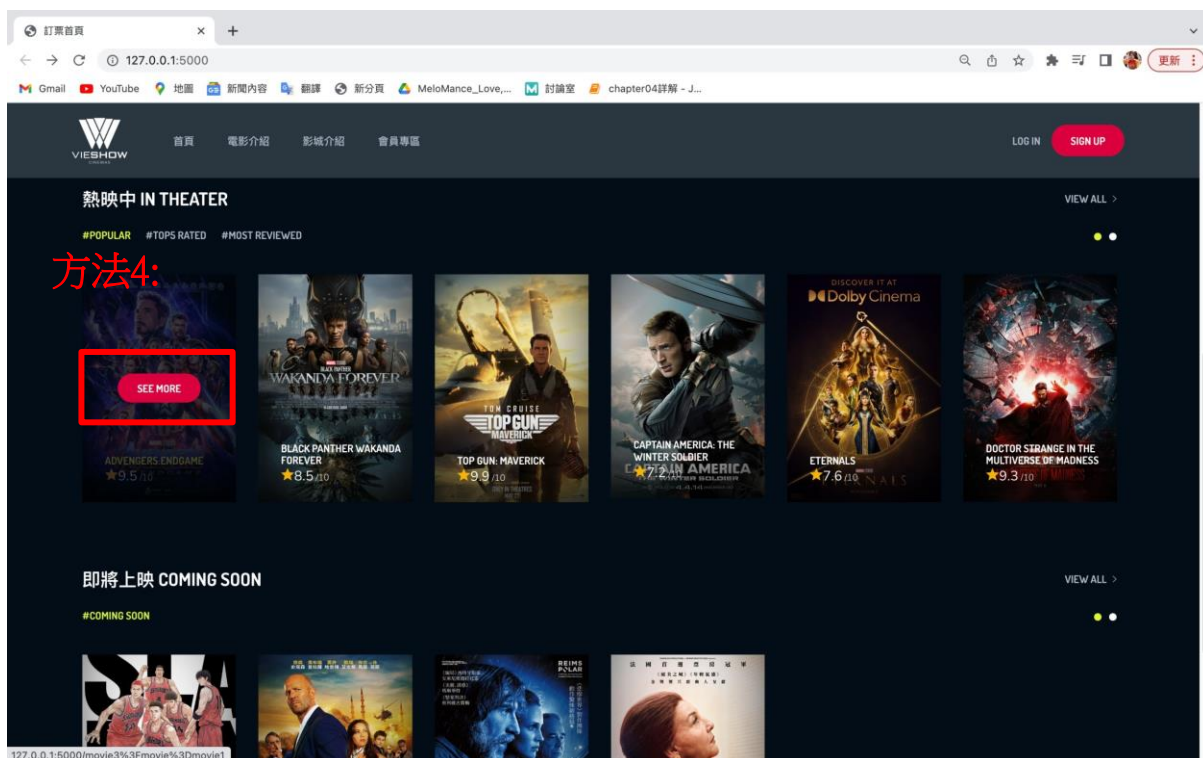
訂票首頁 × +

127.0.0.1:5000

更新

Gmail YouTube 地圖 新聞內容 翻譯 新分頁 MeloMance_Love,... 討論室 chapter04詳解 - J...

VIESHOW CINEMAS 首頁 電影介紹 影城介紹 會員專區 LOG IN SIGN UP

熱映中 IN THEATER

VIEW ALL >

#POPULAR #TOPS RATED #MOST REVIEWED

方法4:

SEE MORE

ADVENGERS ENDGAME
★9.5 /10

BLACK PANTHER WAKANDA FOREVER
★8.5 /10

TOP GUN: MAVERICK
★9.9 /10

CAPTAIN AMERICA: THE WINTER SOLDIER
★7.2 /10

DISCOVER IT AT Dolby Cinema

ETERNALS
★7.6 /10

DOCTOR STRANGE IN THE MULTIVERSE OF MADNESS
★9.3 /10

即將上映 COMING SOON

VIEW ALL >

#COMING SOON

127.0.0.1:5000/movie3%3Fmovie%3Dmovie1